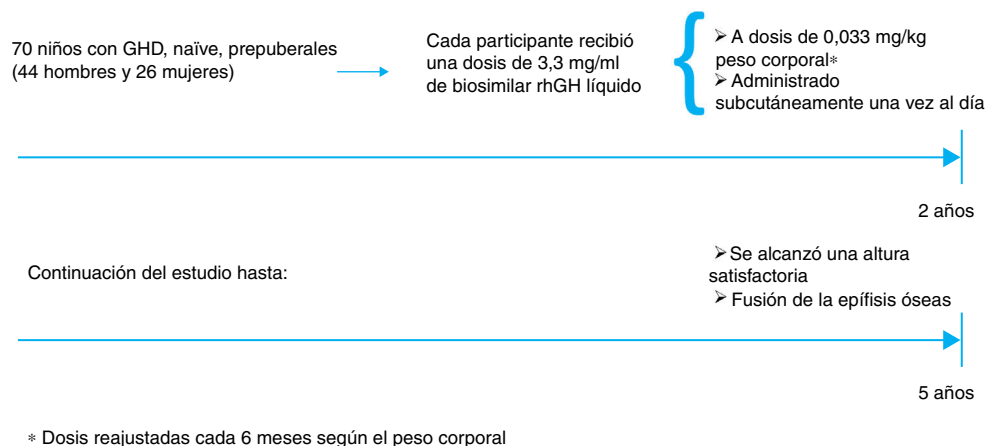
70 niños con GHD, naïve, prepuberales (44 hombres y 26 mujeres)

Cada participante recibió una dosis de 3,3 mg/ml de biosimilar rhGH líquido

➢ A dosis de 0,033 mg/kg peso corporal*
➢ Administrado subcutáneamente una vez al día

2 años

Continuación del estudio hasta:

➢ Se alcanzó una altura satisfactoria
➢ Fusión de la epífisis óseas

5 años

* Dosis reajustadas cada 6 meses según el peso corporal